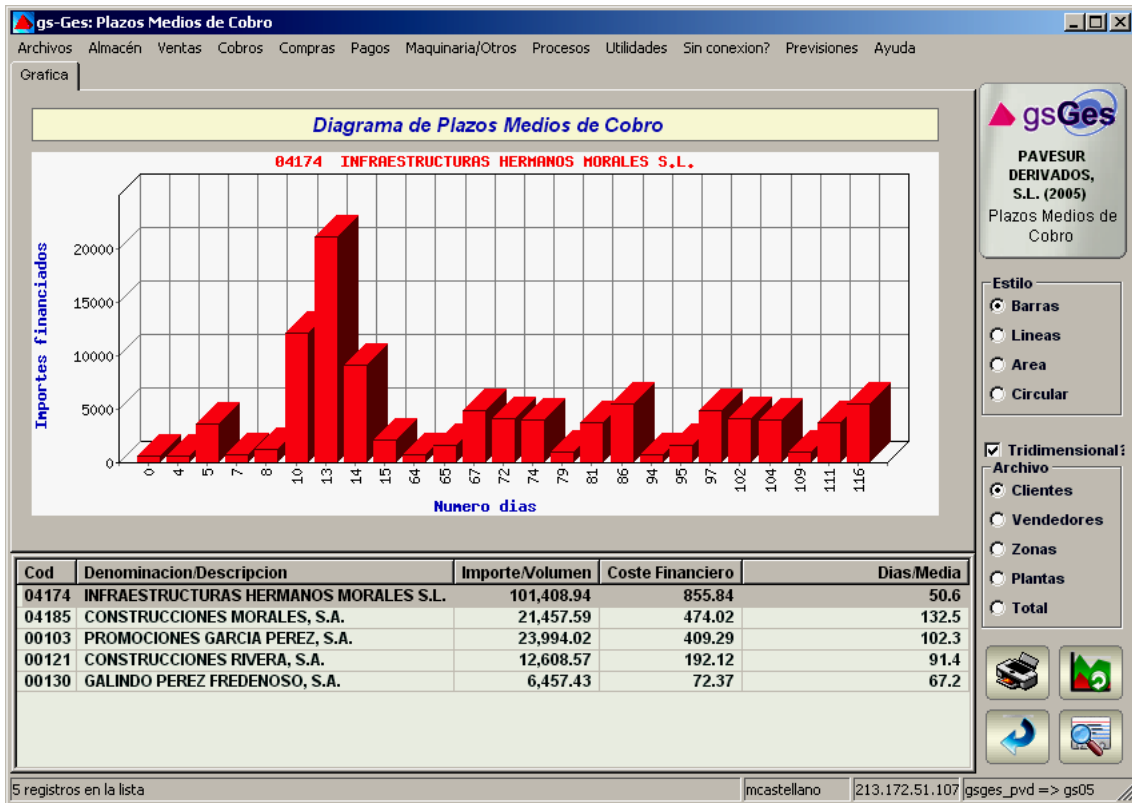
gs-Ges: Plazos Medios de Cobro

Archivos Almacén Ventas Cobros Compras Pagos Maquinaria/Otros Procesos Utilidades Sin conexion? Previsiones Ayuda

Grafica

Diagrama de Plazos Medios de Cobro

04174 INFRAESTRUCTURAS HERMANOS MORALES S.L.

Importes financiados

20000
15000
10000
5000
0

0 4 5 7 8 10 13 14 15 64 65 67 72 74 79 81 86 94 95 97 102 104 109 111 116

Numero dias

gsGes

PAVESUR DERIVADOS, S.L. (2005)

Plazos Medios de Cobro

Estilo
Barras
Lineas
Area
Circular

Tridimensional?

Archivo
Clientes
Vendedores
Zonas
Plantas
Total

| Cod | Denominacion/Descripcion | Importe/Volumen | Coste Financiero | Dias/Media |
|---|---|---|---|---|
| 04174 | INFRAESTRUCTURAS HERMANOS MORALES S.L. | 101,408.94 | 855.84 | 50.6 |
| 04185 | CONSTRUCCIONES MORALES, S.A. | 21,457.59 | 474.02 | 132.5 |
| 00103 | PROMOCIONES GARCIA PEREZ, S.A. | 23,994.02 | 409.29 | 102.3 |
| 00121 | CONSTRUCCIONES RIVERA, S.A. | 12,608.57 | 192.12 | 91.4 |
| 00130 | GALINDO PEREZ FREDENOSO, S.A. | 6,457.43 | 72.37 | 67.2 |

5 registros en la lista | mcastellano | 213.172.51.107 | gsges_pvd => gs05